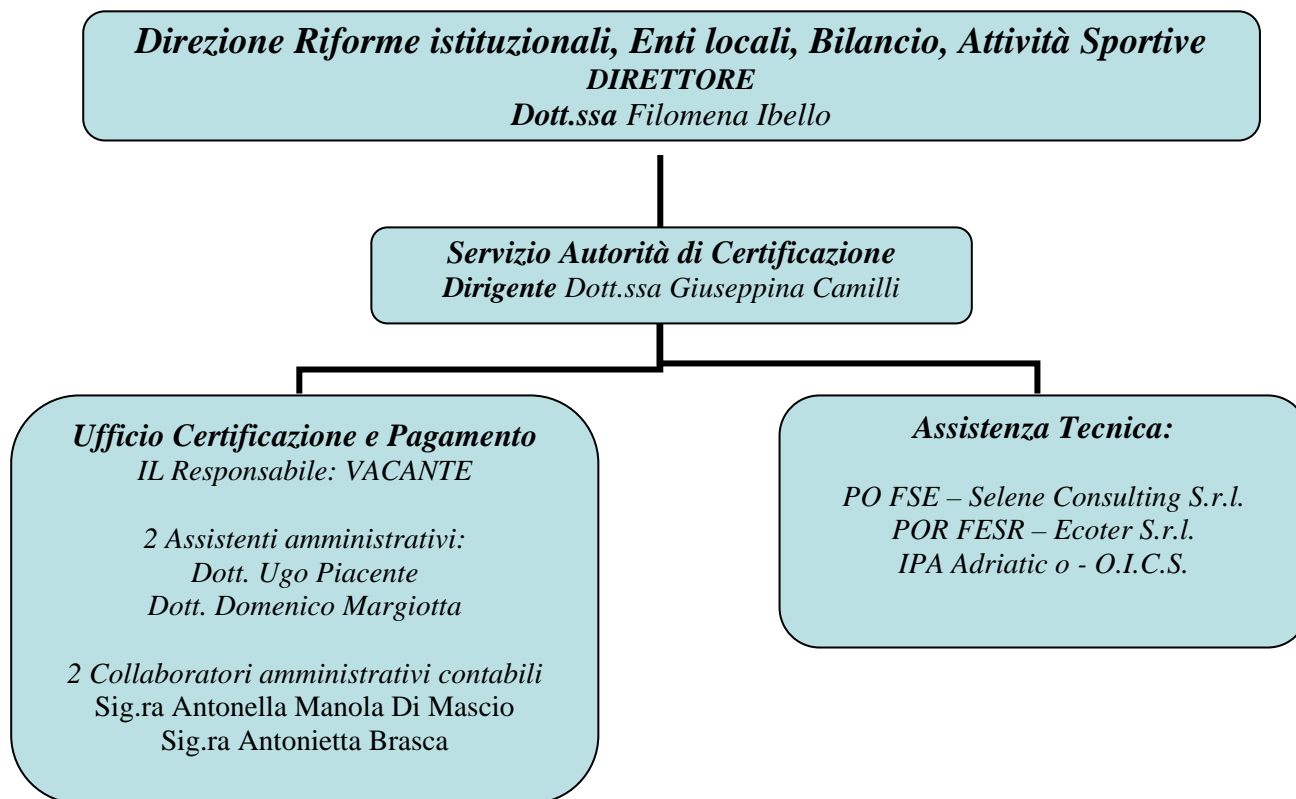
Direzione Riforme istituzionali, Enti locali, Bilancio, Attività Sportive
DIRETTORE
Dott.ssa Filomena Ibello

Servizio Autorità di Certificazione
Dirigente Dott.ssa Giuseppina Camilli

Ufficio Certificazione e Pagamento
IL Responsabile: VACANTE

2 Assistenti amministrativi:
Dott. Ugo Piacente
Dott. Domenico Margiotta

2 Collaboratori amministrativi contabili
Sig.ra Antonella Manola Di Mascio
Sig.ra Antonietta Brasca

Assistenza Tecnica:

PO FSE – Selene Consulting S.r.l.
POR FESR – Ecoter S.r.l.
IPA Adriatic o - O.I.C.S.